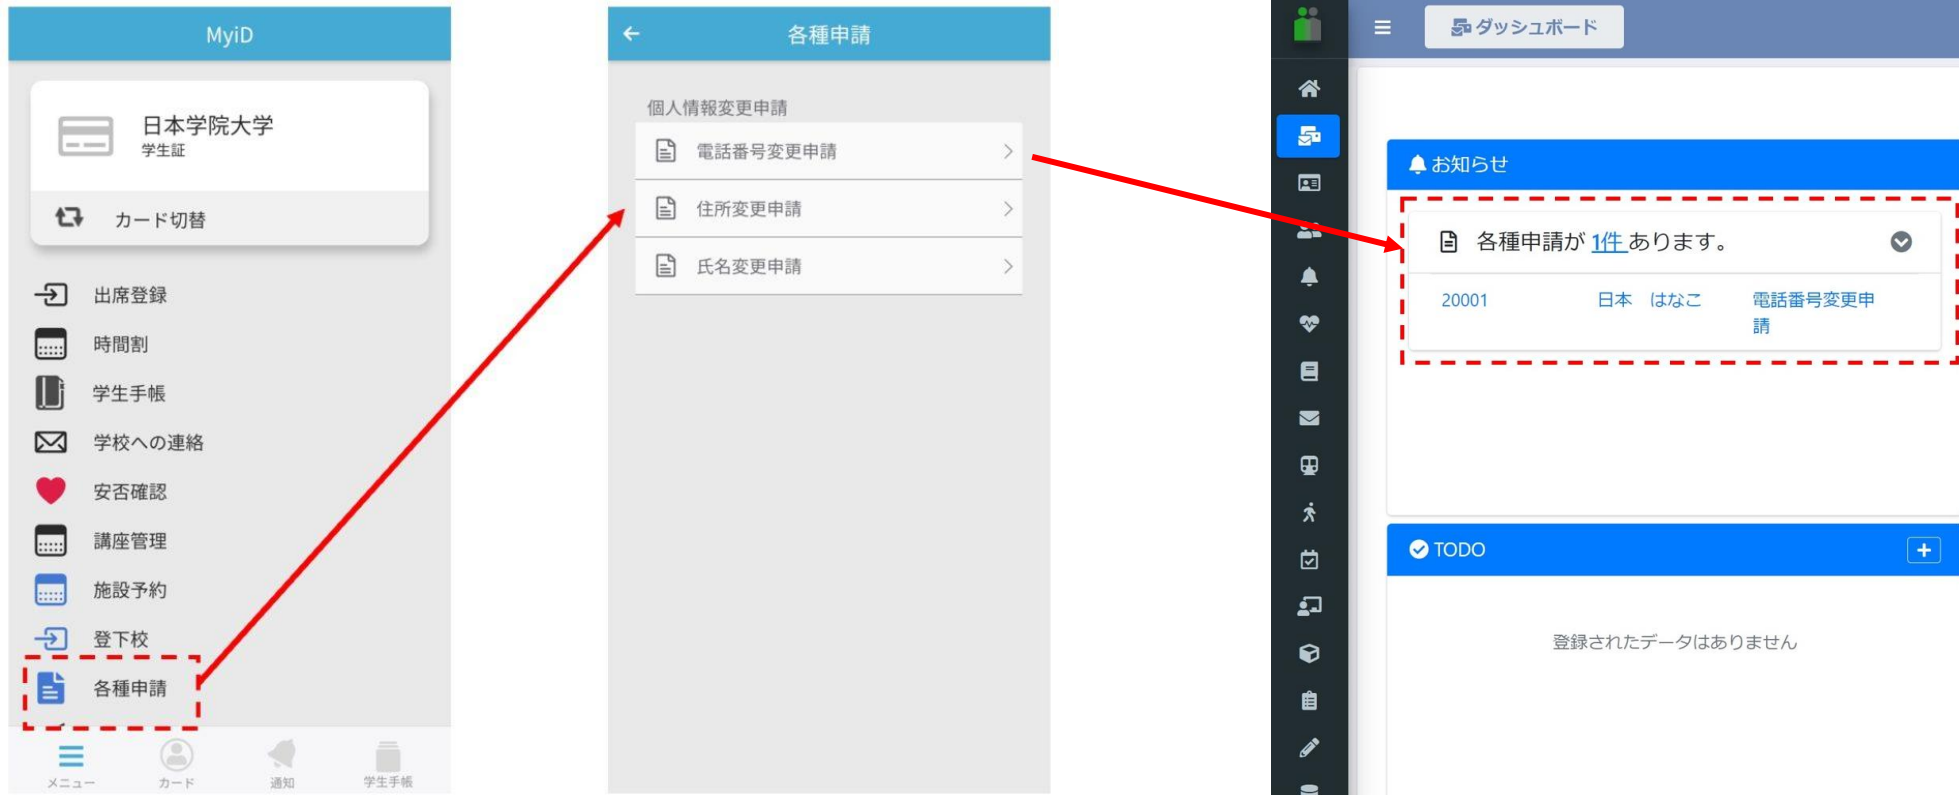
MyiD

日本学院大学
学生証

カード切替

出席登録
時間割
学生手帳
学校への連絡
安否確認
講座管理
施設予約
登下校
各種申請

メニュー
カード
通知
学生手帳

各種申請

個人情報変更申請
電話番号変更申請
住所変更申請
氏名変更申請

ダッシュボード

お知らせ

各種申請が 1件 あります。

| 20001 | 日本　はなこ | 電話番号変更申請 |
|---|---|---|

TODO

登録されたデータはありません